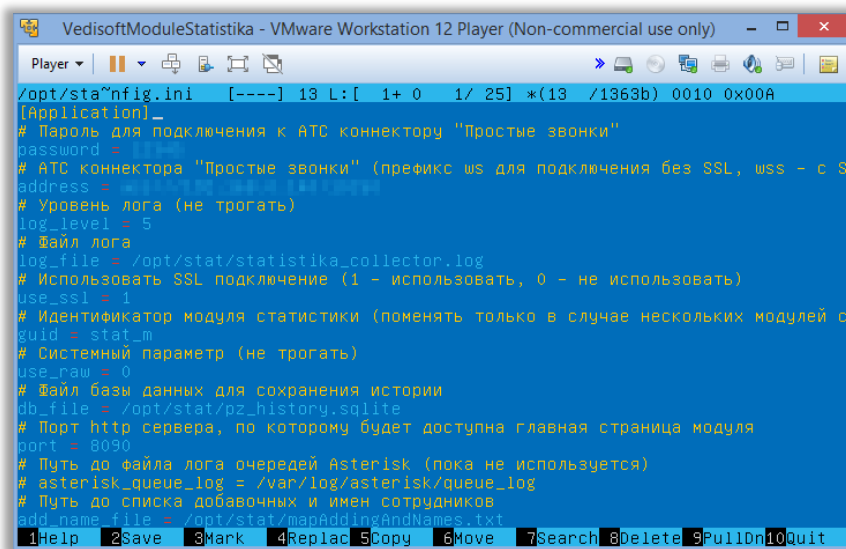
VedisoftModuleStatistika - VMware Workstation 12 Player (Non-commercial use only)

Player ▾

/opt/sta~nfig.ini [----] 13 L:[ 1+ 0 1/ 25] *(13 /1363b) 0010 0x00A
[Application]
# Пароль для подключения к АТС коннектору "Простые звонки"
password = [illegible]
# АТС коннектора "Простые звонки" (префикс ws для подключения без SSL, wss - с S
address = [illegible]
# Уровень лога (не трогать)
log_level = 5
# Файл лога
log_file = /opt/stat/statistika_collector.log
# Использовать SSL подключение (1 - использовать, 0 - не использовать)
use_ssl = 1
# Идентификатор модуля статистики (поменять только в случае нескольких модулей с
guid = stat_m
# Системный параметр (не трогать)
use_raw = 0
# Файл базы данных для сохранения истории
db_file = /opt/stat/pz_history.sqlite
# Порт http сервера, по которому будет доступна главная страница модуля
port = 8090
# Путь до файла лога очередей Asterisk (пока не используется)
# asterisk_queue_log = /var/log/asterisk/queue_log
# Путь до списка добавочных и имен сотрудников
add_name_file = /opt/stat/mapAddingAndNames.txt
1Help 2Save 3Mark 4Replac 5Copy 6Move 7Search 8Delete 9PullDn 10Quit